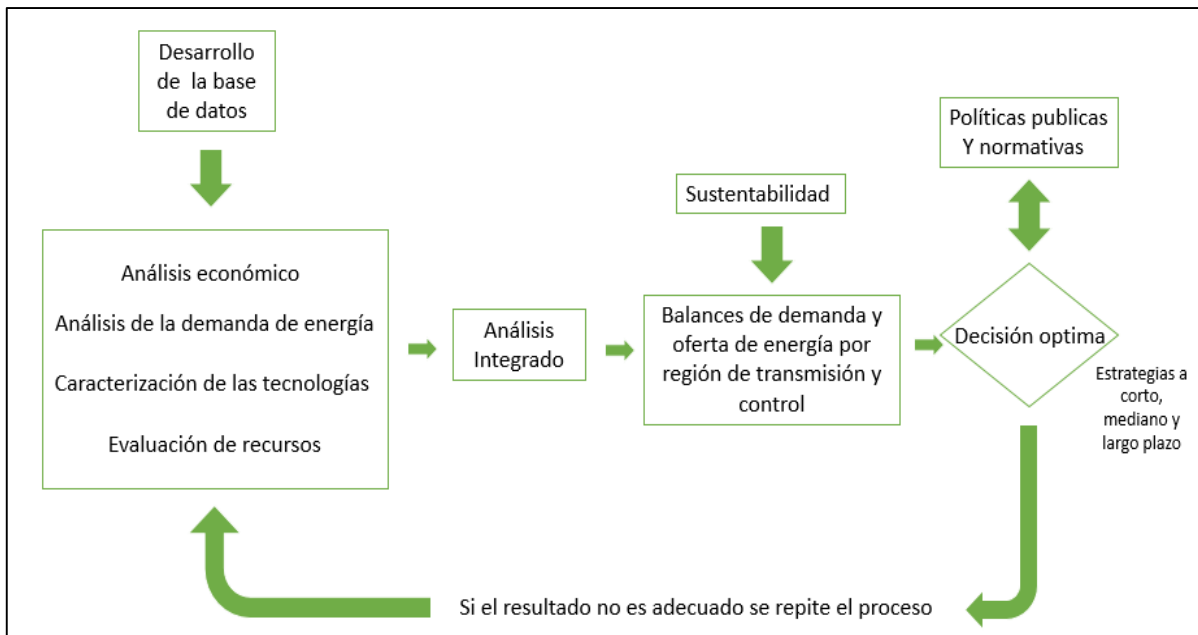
Desarrollo de la base de datos

Análisis económico

Análisis de la demanda de energía

Caracterización de las tecnologías

Evaluación de recursos

Análisis Integrado

Sustentabilidad

Balances de demanda y oferta de energía por región de transmisión y control

Políticas publicas Y normativas

Decisión optima

Estrategias a corto, mediano y largo plazo

Si el resultado no es adecuado se repite el proceso